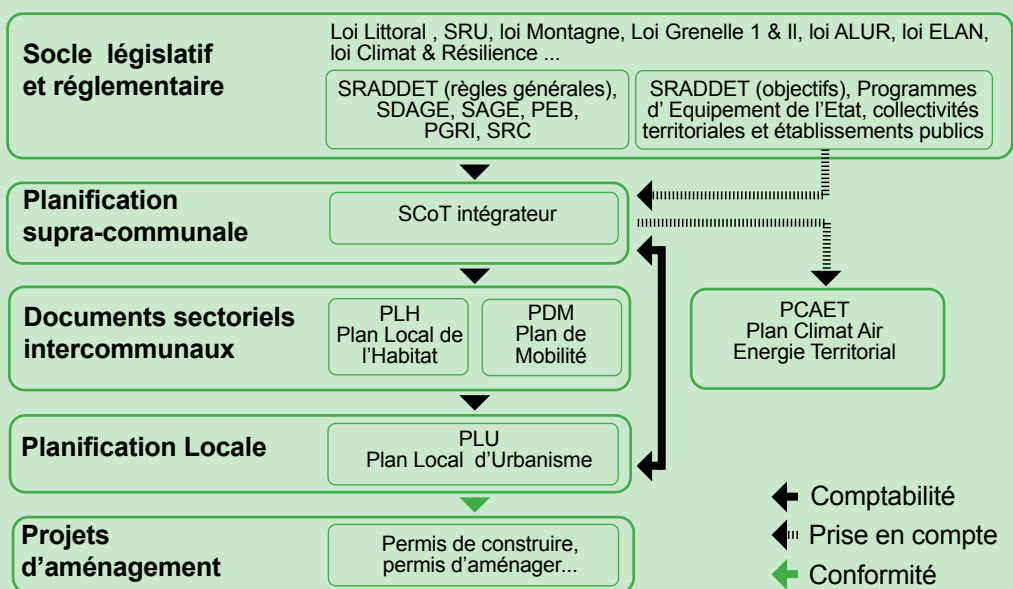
Socle législatif et réglementaire

Loi Littoral , SRU, loi Montagne, Loi Grenelle 1 & II, loi ALUR, loi ELAN, loi Climat & Résilience ...

SRADDET (règles générales), SDAGE, SAGE, PEB, PGRI, SRC

SRADDET (objectifs), Programmes d' Equipement de l'Etat, collectivités territoriales et établissements publics

Planification supra-communale

SCoT intégrateur

Documents sectoriels intercommunaux

PLH Plan Local de l'Habitat

PDM Plan de Mobilité

PCAET Plan Climat Air Energie Territorial

Planification Locale

PLU Plan Local d'Urbanisme

Projets d'aménagement

Permis de construire, permis d'aménager...

Comptabilité

Prise en compte

Conformité